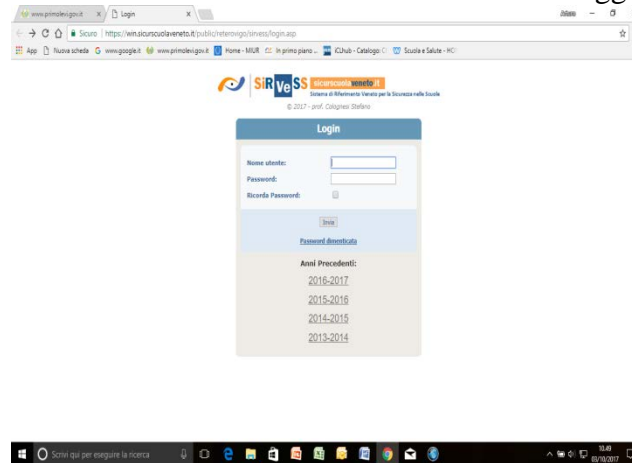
www.primolevi.gov.it
Login
Sicuro | https://win.sicurscuolaveneto.it/public/reterovigo/sirvess/login.asp
App
Nuova scheda
www.google.it
www.primolevi.gov.it
Home - MIUR
In primo piano ...
iCLhub - Catalogo
Scuola e Salute - HC

SiRVeSS sicurscuolaveneto.it
Sistema di Riferimento Veneto per la Sicurezza nelle Scuole
© 2017 - prof. Cologness Stefano

Login

Nome utente:
Password:
Ricorda Password:

Invia

Password dimenticata

Anni Precedenti:
2016-2017
2015-2016
2014-2015
2013-2014

Scrivi qui per eseguire la ricerca
10:49
03/10/2017